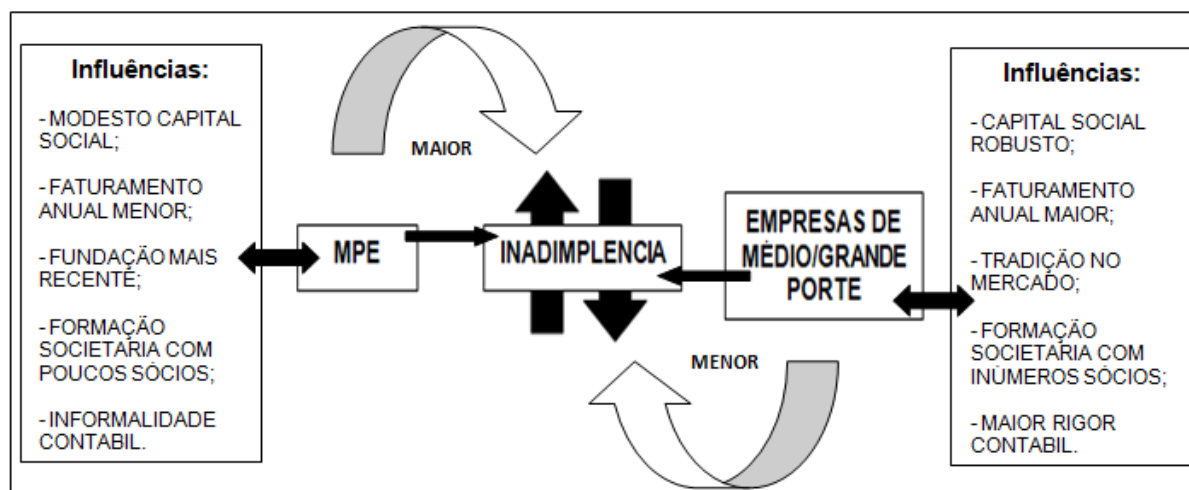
Influências:

- MODESTO CAPITAL SOCIAL;

- FATURAMENTO ANUAL MENOR;

- FUNDAÇÃO MAIS RECENTE;

- FORMAÇÃO SOCIETARIA COM POUCOS SÓCIOS;

- INFORMALIDADE CONTABIL.

MAIOR

MPE

INADIMPLENCIA

EMPRESAS DE MÉDIO/GRANDE PORTE

MENOR

Influências:

- CAPITAL SOCIAL ROBUSTO;

- FATURAMENTO ANUAL MAIOR;

- TRADIÇÃO NO MERCADO;

- FORMAÇÃO SOCIETARIA COM INÚMEROS SÓCIOS;

- MAIOR RIGOR CONTABIL.